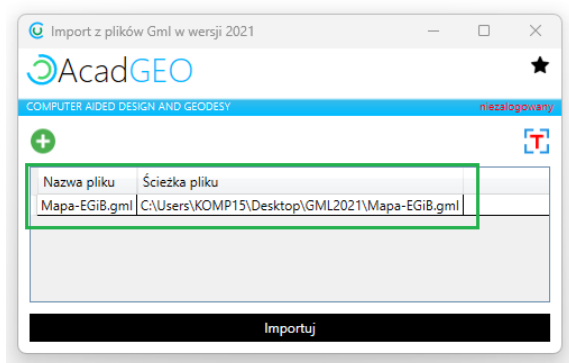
Import z plików Gml w wersji 2021

AcadGEO

COMPUTER AIDED DESIGN AND GEODESY

niezalogowany

| Nazwa pliku | Ścieżka pliku |
|---|---|
| Mapa-EGiB.gml | C:\Users\KOMP15\Desktop\GML2021\Mapa-EGiB.gml |

Importuj